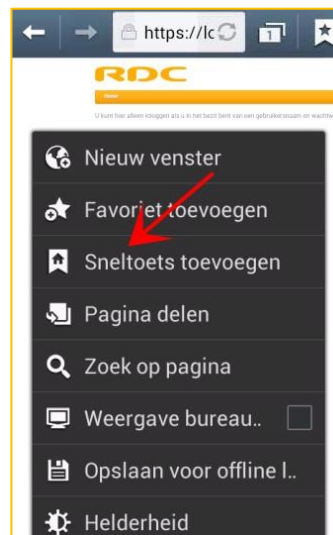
https://lc

RDC

U kunt hier alleen inloggen als u in het bezit bent van een gebruikersnaam en wachtw

Nieuw venster

Favoriet toevoegen

Sneltoets toevoegen

Pagina delen

Zoek op pagina

Weergave bureau..

Opslaan voor offline l..

Helderheid